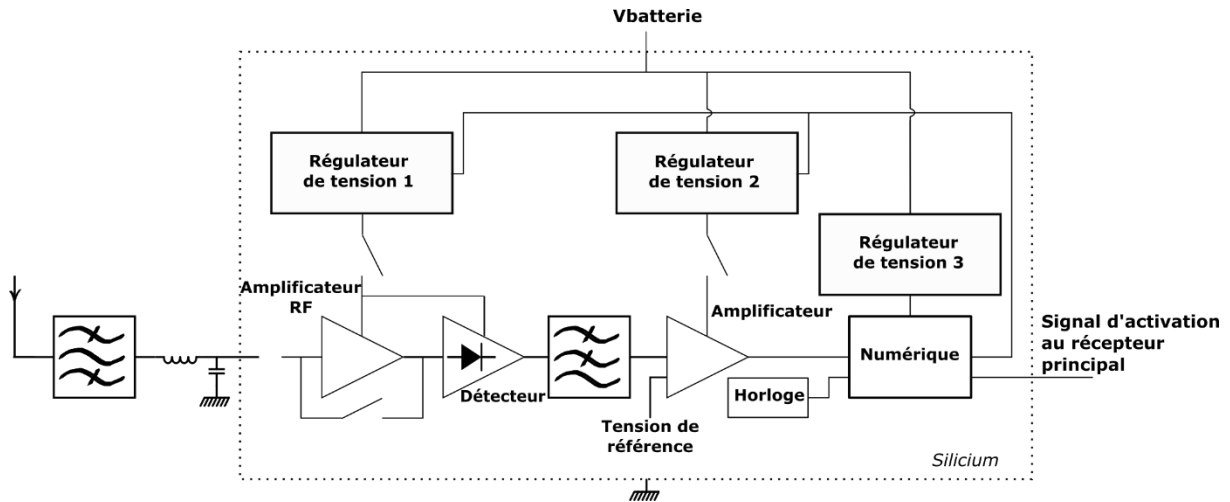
Vbatterie

Régulateur de tension 1

Régulateur de tension 2

Régulateur de tension 3

Amplificateur RF

Amplificateur

Détecteur

Numérique

Signal d'activation au récepteur principal

Horloge

Tension de référence

Silicium